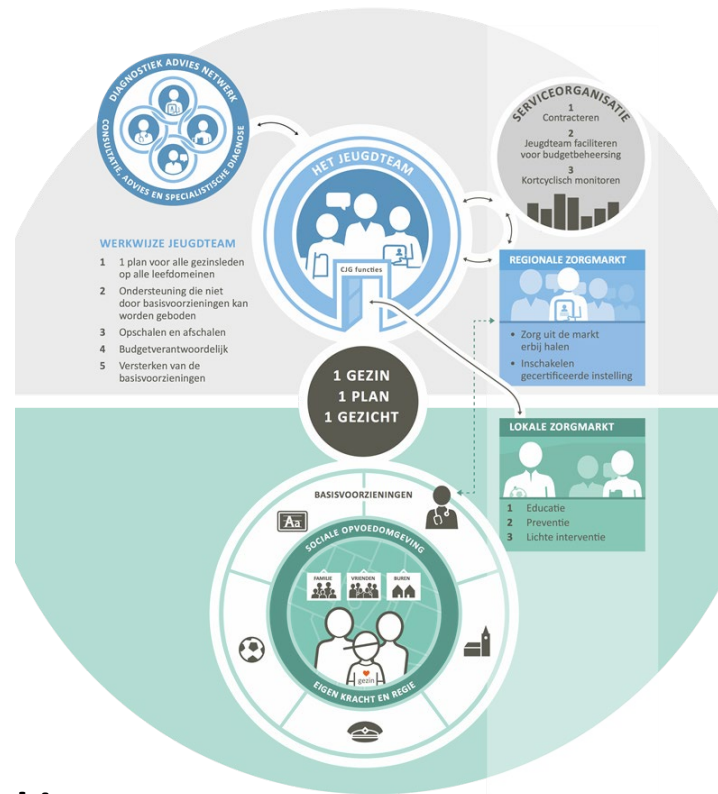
DIAGNOSTIEK ADVIES NETWERK
CONSULTATIE, ADVIES EN SPECIALISTISCHE DIAGNOSE

SERVICEORGANISATIE
1 Contracteren
2 Jeugdteam faciliteren voor budgetbeheersing
3 Kortcyclisch monitoren

HET JEUGDTEAM
CJG functies

WERKWIJZE JEUGDTEAM
1 1 plan voor alle gezinsleden op alle leefdomeinen
2 Ondersteuning die niet door basisvoorzieningen kan worden geboden
3 Opschalen en afschalen
4 Budgetverantwoordelijk
5 Versterken van de basisvoorzieningen

REGIONALE ZORGMARKT
• Zorg uit de markt erbij halen
• Inschakelen gecertificeerde instelling

1 GEZIN
1 PLAN
1 GEZICHT

LOKALE ZORGMARKT
1 Educatie
2 Preventie
3 Lichte interventie

BASISVOORZIENINGEN
Aa
SOCIALE OPVOEDOMGEVING
FAMILIE
VRIENDEN
BUREN
gezin
EIGEN KRACHT EN REGIE